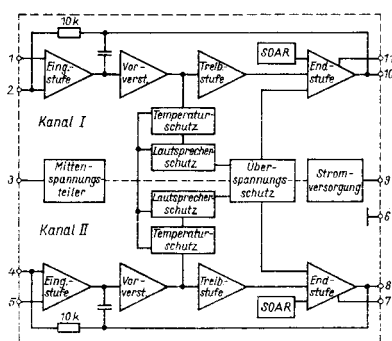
10k

1
2
Eing.-stufe
Vor-verst.
Treib-stufe
SOAR
End-stufe
11
10

Kanal I

Temperatur-schutz
Lautsprecher-schutz

3
Mitten-spannungs-teiler
Über-spannungs-schutz
Strom-versorgung
9
6

Lautsprecher-schutz
Kanal II
Temperatur-schutz

4
5
Eing.-stufe
Vor-verst.
Treib-stufe
End-stufe
8
SOAR
7
10k